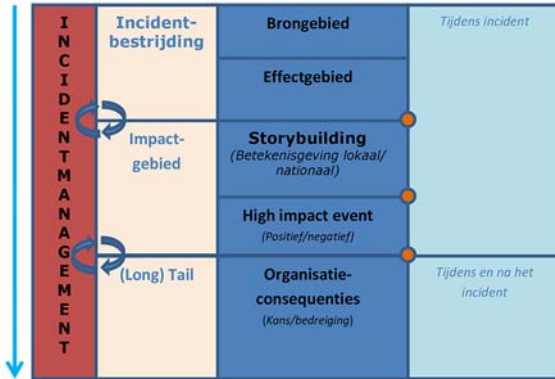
INCIDENTMANAGEMENT

Incidentbestrijding

Impactgebied

(Long) Tail

Brongebied

Effectgebied

Storybuilding
(Betekenisgeving lokaal/nationaal)

High impact event
(Positief/negatief)

Organisatieconsequenties
(Kans/bedreiging)

Tijdens incident

Tijdens en na het incident